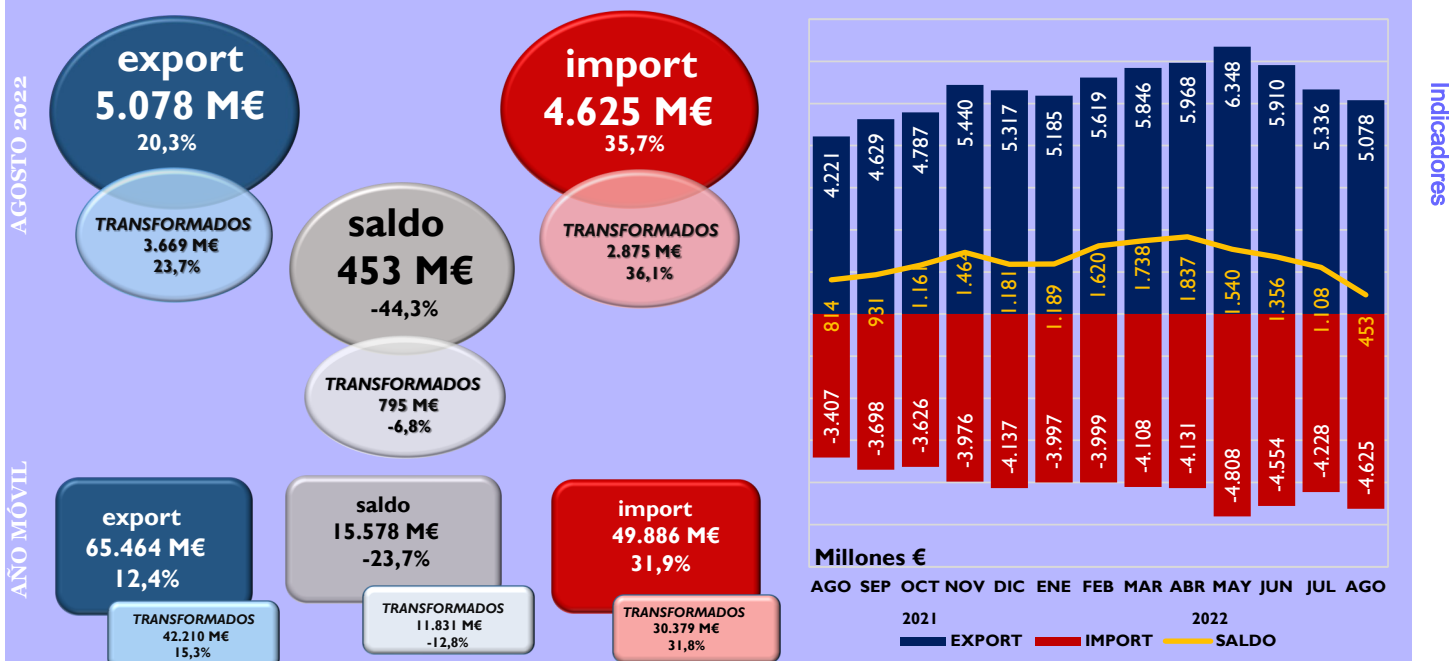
AGOSTO 2022

export
5.078 M€
20,3%

TRANSFORMADOS
3.669 M€
23,7%

saldo
453 M€
-44,3%

TRANSFORMADOS
795 M€
-6,8%

import
4.625 M€
35,7%

TRANSFORMADOS
2.875 M€
36,1%

AÑO MÓVIL

export
65.464 M€
12,4%

TRANSFORMADOS
42.210 M€
15,3%

saldo
15.578 M€
-23,7%

TRANSFORMADOS
11.831 M€
-12,8%

import
49.886 M€
31,9%

TRANSFORMADOS
30.379 M€
31,8%

| | AGO | SEP | OCT | NOV | DIC | ENE | FEB | MAR | ABR | MAY | JUN | JUL | AGO |
|---|---|---|---|---|---|---|---|---|---|---|---|---|---|
| EXPORT | 4.221 | 4.629 | 4.787 | 5.440 | 5.317 | 5.185 | 5.619 | 5.846 | 5.968 | 6.348 | 5.910 | 5.336 | 5.078 |
| SALDO | 814 | 931 | 1.161 | 1.464 | 1.181 | 1.189 | 1.620 | 1.738 | 1.837 | 1.540 | 1.356 | 1.108 | 453 |
| IMPORT | -3.407 | -3.698 | -3.626 | -3.976 | -4.137 | -3.997 | -3.999 | -4.108 | -4.131 | -4.808 | -4.554 | -4.228 | -4.625 |

Millones €
2021
2022
EXPORT IMPORT SALDO

Indicadores